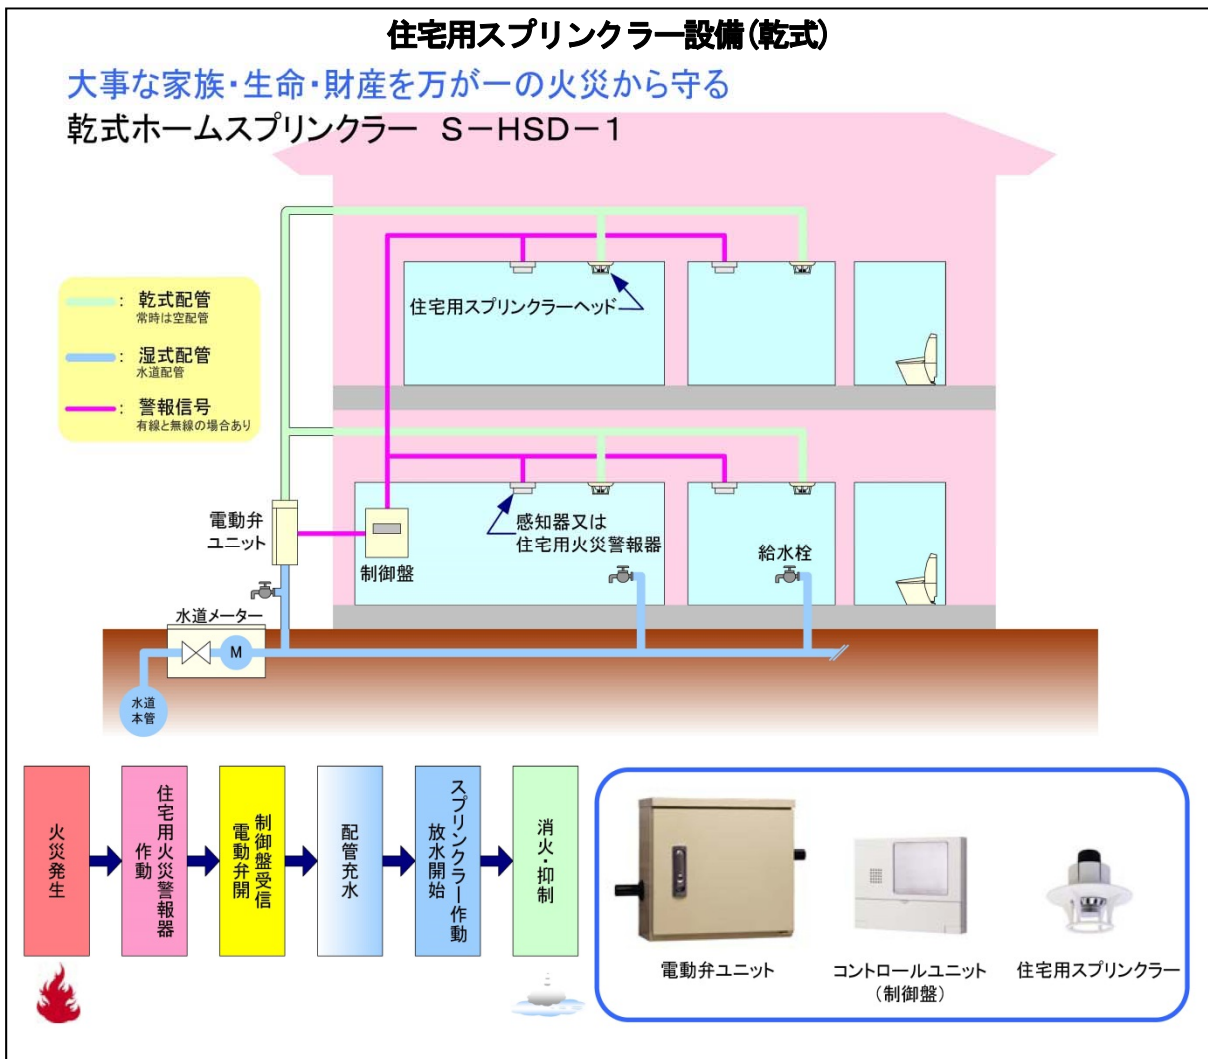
住宅用スプリンクラー設備(乾式)

大事な家族・生命・財産を万が一の火災から守る

乾式ホームスプリンクラー　S－HSD－1

：乾式配管
常時は空配管

：湿式配管
水道配管

：警報信号
有線と無線の場合あり

住宅用スプリンクラーヘッド

電動弁
ユニット

制御盤

感知器又は
住宅用火災警報器

給水栓

水道メーター

M

水道
本管

火災発生

住宅用火災警報器
作動

制御盤受信
電動弁開

配管充水

スプリンクラー作動
放水開始

消火・抑制

電動弁ユニット

コントロールユニット
(制御盤)

住宅用スプリンクラー